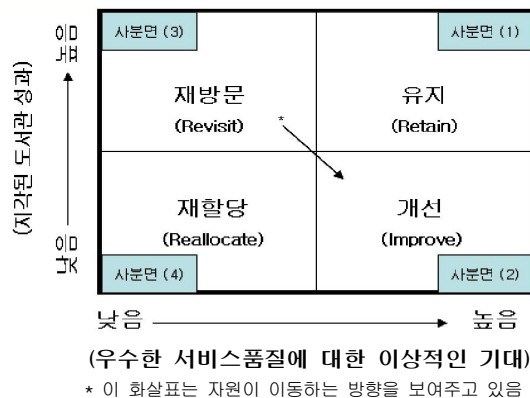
높음

(지각된 도서관 성과)

낮음

사분면 (3)

사분면 (1)

재방문
(Revisit)

*

유지
(Retain)

재할당
(Reallocate)

개선
(Improve)

사분면 (4)

사분면 (2)

낮음

높음

(우수한 서비스품질에 대한 이상적인 기대)

* 이 화살표는 자원이 이동하는 방향을 보여주고 있음